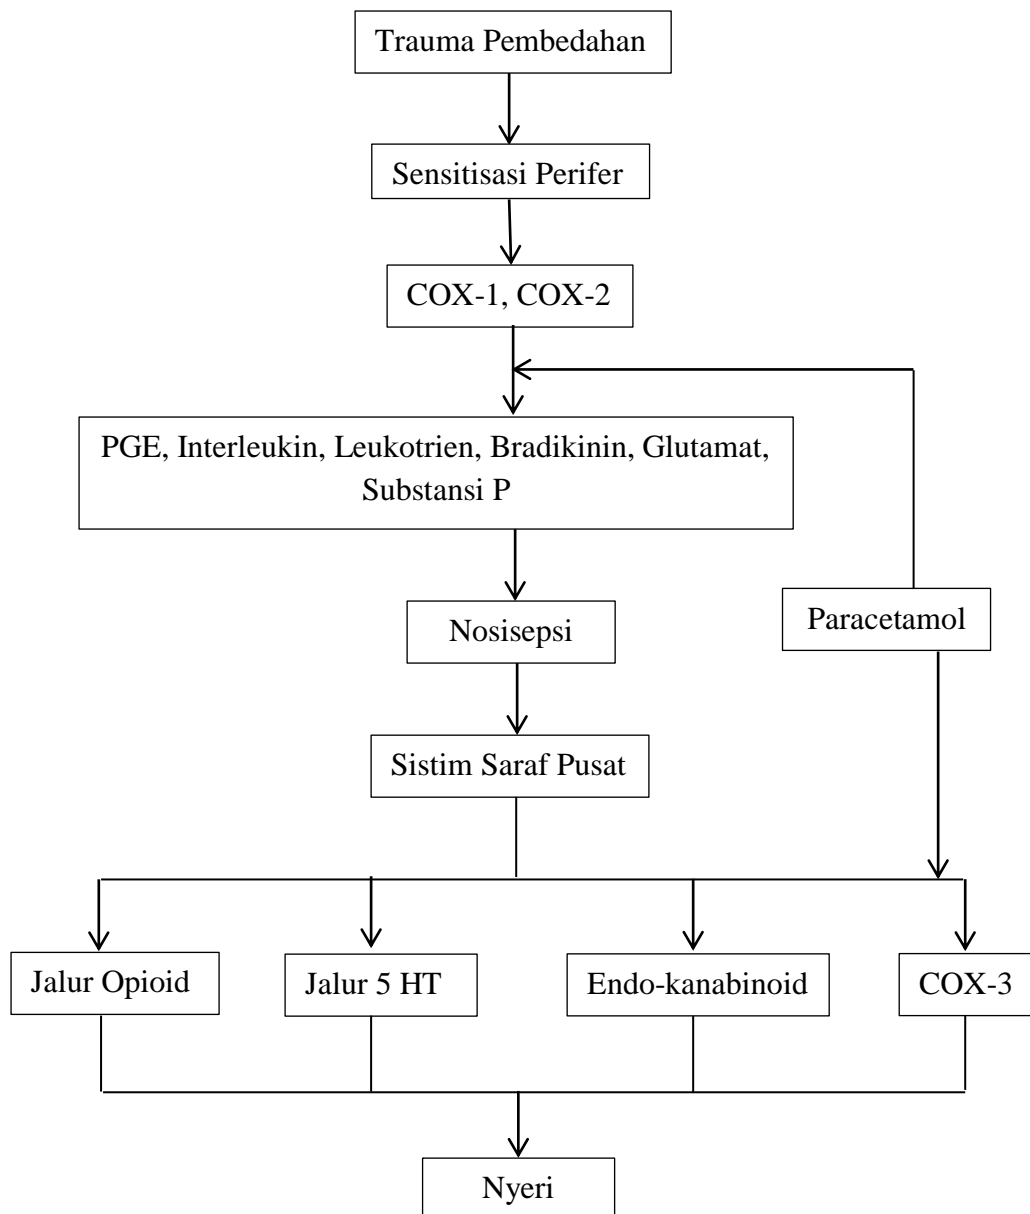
Trauma Pembedahan

Sensitisasi Perifer

COX-1, COX-2

PGE, Interleukin, Leukotrien, Bradikinin, Glutamat, Substansi P

Nosisepsi

Paracetamol

Sistim Saraf Pusat

Jalur Opioid

Jalur 5 HT

Endo-kanabinoid

COX-3

Nyeri